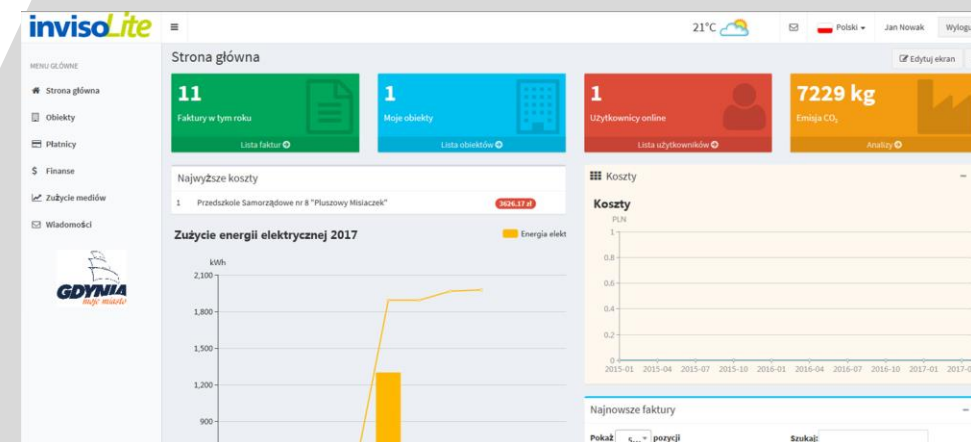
invisoLite ≡ 21°C Polski Jan Nowak Wylogu

MENU GŁÓWNE
Strona główna
Obiekty
Płatnicy
$ Finanse
Zużycie mediów
Wiadomości

GDYNIA moje miasto

Strona główna
Edytuj ekran

11
Faktury w tym roku
Lista faktur

1
Moje obiekty
Lista obiektów

1
Użytkownicy online
Lista użytkowników

7229 kg
Emisja $CO_2$
Analizy

Najwyższe koszty
1 Przedszkole Samorządowe nr 8 "Pluszowy Misiaczek" 3626.17 zł

Zużycie energii elektrycznej 2017
Energia elekt
kWh
2,100
1,800
1,500
1,200
900

Koszty
Koszty
PLN
1
0.8
0.6
0.4
0.2
0
2015-01 2015-04 2015-07 2015-10 2016-01 2016-04 2016-07 2016-10 2017-01 2017-0

Najnowsze faktury
Pokaż 5 pozycji
Szukaj: